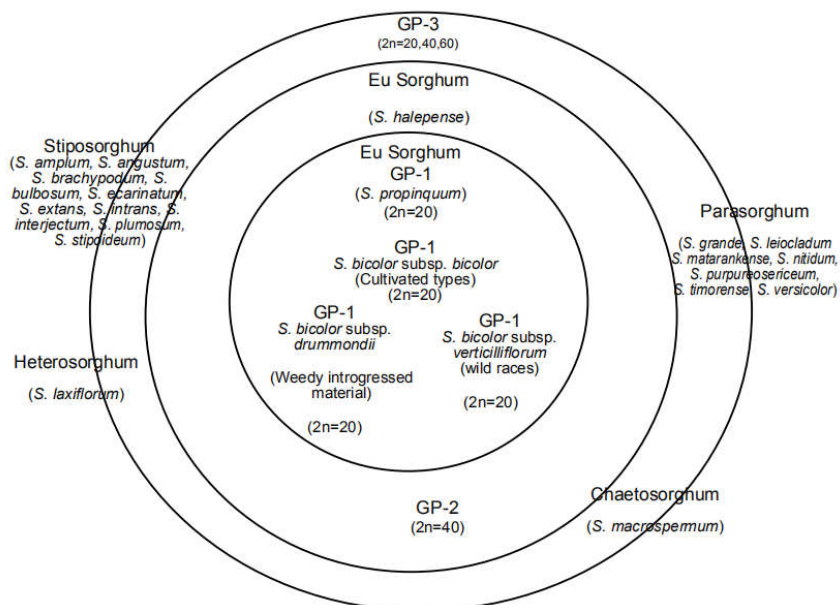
GP-3
(2n=20,40,60)

Eu Sorghum

(S. halepense)

Stiposorghum
(S. amplum, S. angustum, S. brachypodum, S. bulbosum, S. ecarinatum, S. extans, S. intrans, S. interjectum, S. plumosum, S. stipoideum)

Eu Sorghum
GP-1
(S. propinquum)
(2n=20)

Parasorghum

(S. grande, S. leiocladum S. matarankense, S. nitidum, S. purpureosericeum, S. timorense, S. versicolor)

GP-1
S. bicolor subsp. bicolor
(Cultivated types)
(2n=20)

GP-1
S. bicolor subsp. drummondii

(Weedy introgressed material)

(2n=20)

GP-1
S. bicolor subsp. verticilliflorum
(wild races)

(2n=20)

Heterosorghum

(S. laxiflorum)

GP-2
(2n=40)

Chaetosorghum

(S. macrospermum)